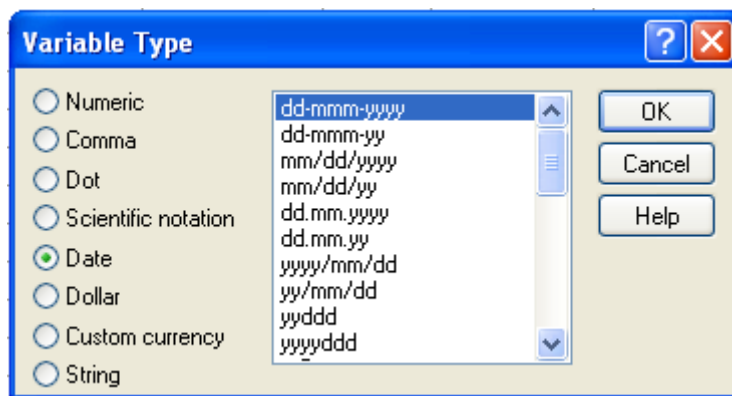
Variable Type

?

Numeric
Comma
Dot
Scientific notation
Date
Dollar
Custom currency
String

dd-mmm-yyyy
dd-mmm-yy
mm/dd/yyyy
mm/dd/yy
dd.mm.yyyy
dd.mm.yy
yyyy/mm/dd
yy/mm/dd
yyddd
yyyyddd

OK
Cancel
Help